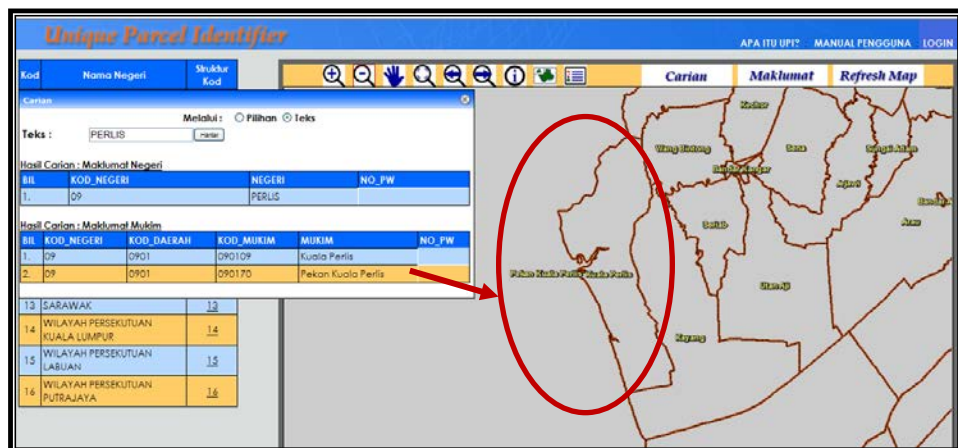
Unique Parcel Identifier

APA ITU UPI? MANUAL PENGGUNA LOGIN

| Kod | Nama Negeri | Struktur Kod |
|---|---|---|

Carian Maklumat Refresh Map

Carian

Melalui : Pilihan Teks

Teks : PERLIS Hantar

Hasil Carian : Maklumat Negeri

| BIL | KOD_NEGERI | NEGERI | NO_PW |
|---|---|---|---|
| 1. | 09 | PERLIS | |

Hasil Carian : Maklumat Mukim

| BIL | KOD_NEGERI | KOD_DAERAH | KOD_MUKIM | MUKIM | NO_PW |
|---|---|---|---|---|---|
| 1. | 09 | 0901 | 090109 | Kuala Perlis | |
| 2. | 09 | 0901 | 090170 | Pekan Kuala Perlis | |

| 13 | SARAWAK | 13 |
|---|---|---|
| 14 | WILAYAH PERSEKUTUAN KUALA LUMPUR | 14 |
| 15 | WILAYAH PERSEKUTUAN LABUAN | 15 |
| 16 | WILAYAH PERSEKUTUAN PUTRAJAYA | 16 |

Kechor
Wang Bintong
Sena
Sungai Adam
Bandar Kangar
Ajinji
Bandar
Seriab
Arau
Pekan Kuala Perlis Kuala Perlis
Utan Aji
Kayang